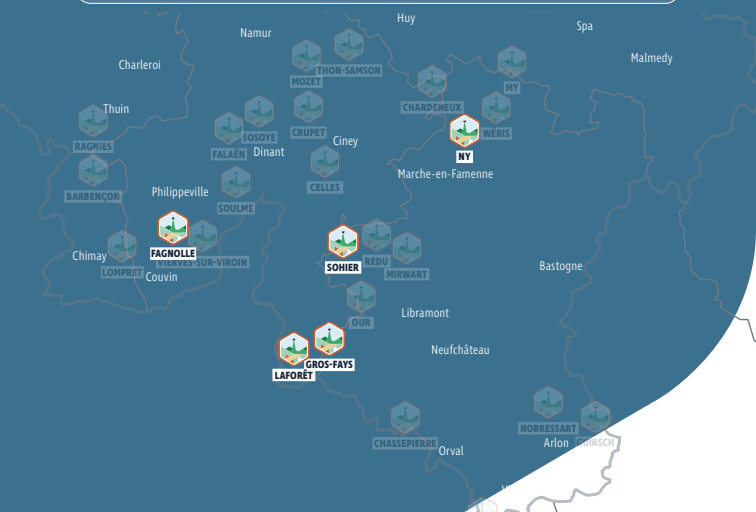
Huy
Spa
Namur
Malmedy
Charleroi
MOZET
THON-SAMSON
MY
CHARDENEUX
Thuin
WÉRIS
RAGNIES
SOSOYE
CRUPET
FALAËN
Dinant
NY
Ciney
Marche-en-Famenne
CELLES
BARBENÇON
Philippeville
SOULME
FAGNOLLE
VIERVES-SUR-VIROIN
SOHIER
REDU
Chimay
MIRWART
Bastogne
LOMPRET
Couvin
OUR
Libramont
Neufchâteau
GROS-FAYS
LAFORÊT
NOBRESSART
GUIRSCH
CHASSEPIERRE
Arlon
Orval